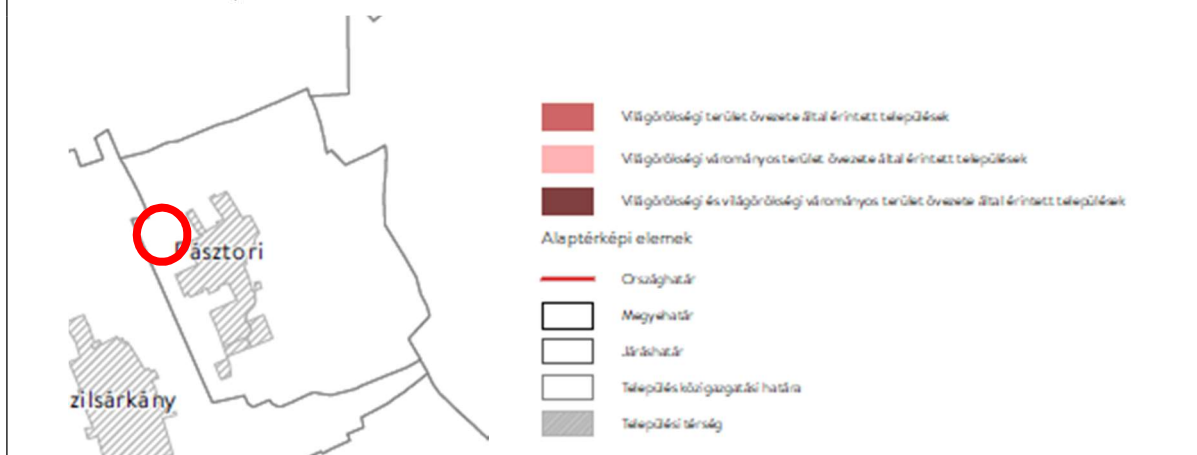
Pásztori

zilsárkány

Világörökségi terület övezete által érintett települések

Világörökségi várományos terület övezete által érintett települések

Világörökségi és világörökségi várományos terület övezete által érintett települések

Alaptérképi elemek

Országhatár

Megyehatár

Járáshatár

Település közigazgatási határa

Települési térség